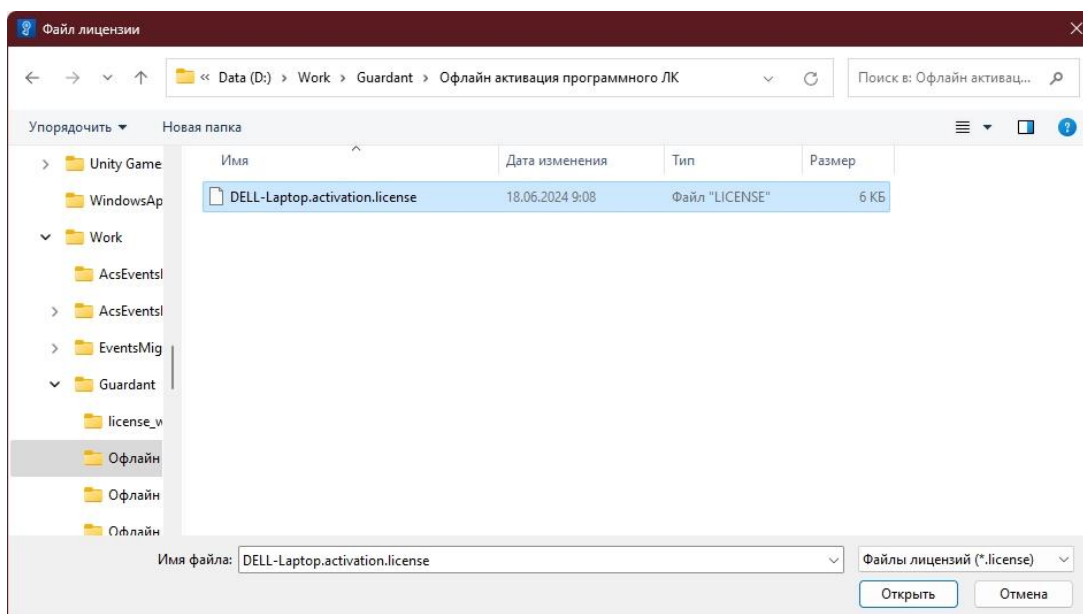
Файл лицензии

« Data (D:) > Work > Guardant > Офлайн активация программного ЛК

Поиск в: Офлайн активац...

Упорядочить ▾ Новая папка

Unity Game
WindowsAp
Work
AcsEventsI
AcsEventsI
EventsMig
Guardant
license_w
Офлайн
Офлайн
Офлайн

| Имя | Дата изменения | Тип | Размер |
|---|---|---|---|
| DELL-Laptop.activation.license | 18.06.2024 9:08 | Файл "LICENSE" | 6 КБ |

Имя файла: DELL-Laptop.activation.license

Файлы лицензий (*.license)

Открыть

Отмена